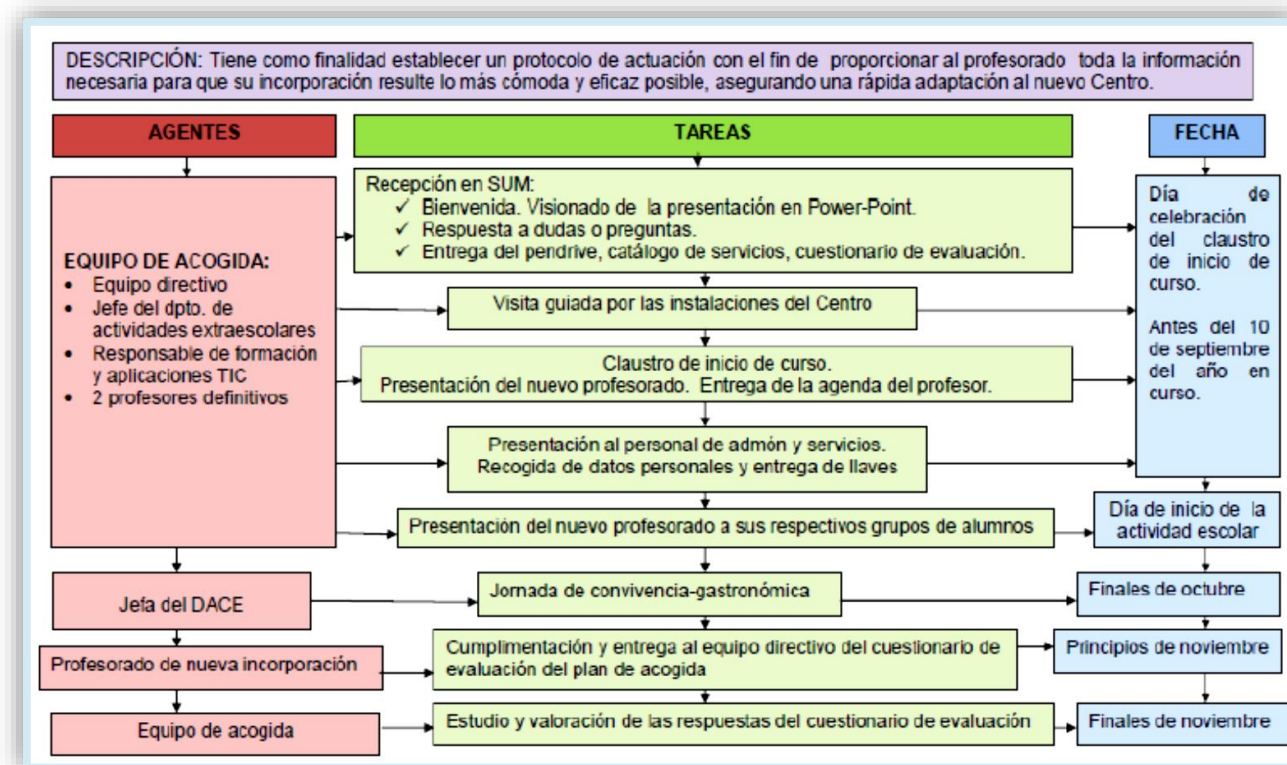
DESCRIPCIÓN: Tiene como finalidad establecer un protocolo de actuación con el fin de proporcionar al profesorado toda la información necesaria para que su incorporación resulte lo más cómoda y eficaz posible, asegurando una rápida adaptación al nuevo Centro.

AGENTES

TAREAS

FECHA

EQUIPO DE ACOGIDA:
- Equipo directivo
- Jefe del dpto. de actividades extraescolares
- Responsable de formación y aplicaciones TIC
- 2 profesores definitivos

Recepción en SUM:
✓ Bienvenida. Visionado de la presentación en Power-Point.
✓ Respuesta a dudas o preguntas.
✓ Entrega del pendrive, catálogo de servicios, cuestionario de evaluación.

Día de celebración del claustro de inicio de curso.

Antes del 10 de septiembre del año en curso.

Visita guiada por las instalaciones del Centro

Claustro de inicio de curso.
Presentación del nuevo profesorado. Entrega de la agenda del profesor.

Presentación al personal de admón y servicios.
Recogida de datos personales y entrega de llaves

Presentación del nuevo profesorado a sus respectivos grupos de alumnos

Día de inicio de la actividad escolar

Jefa del DACE

Jornada de convivencia-gastronómica

Finales de octubre

Profesorado de nueva incorporación

Cumplimentación y entrega al equipo directivo del cuestionario de evaluación del plan de acogida

Principios de noviembre

Equipo de acogida

Estudio y valoración de las respuestas del cuestionario de evaluación

Finales de noviembre